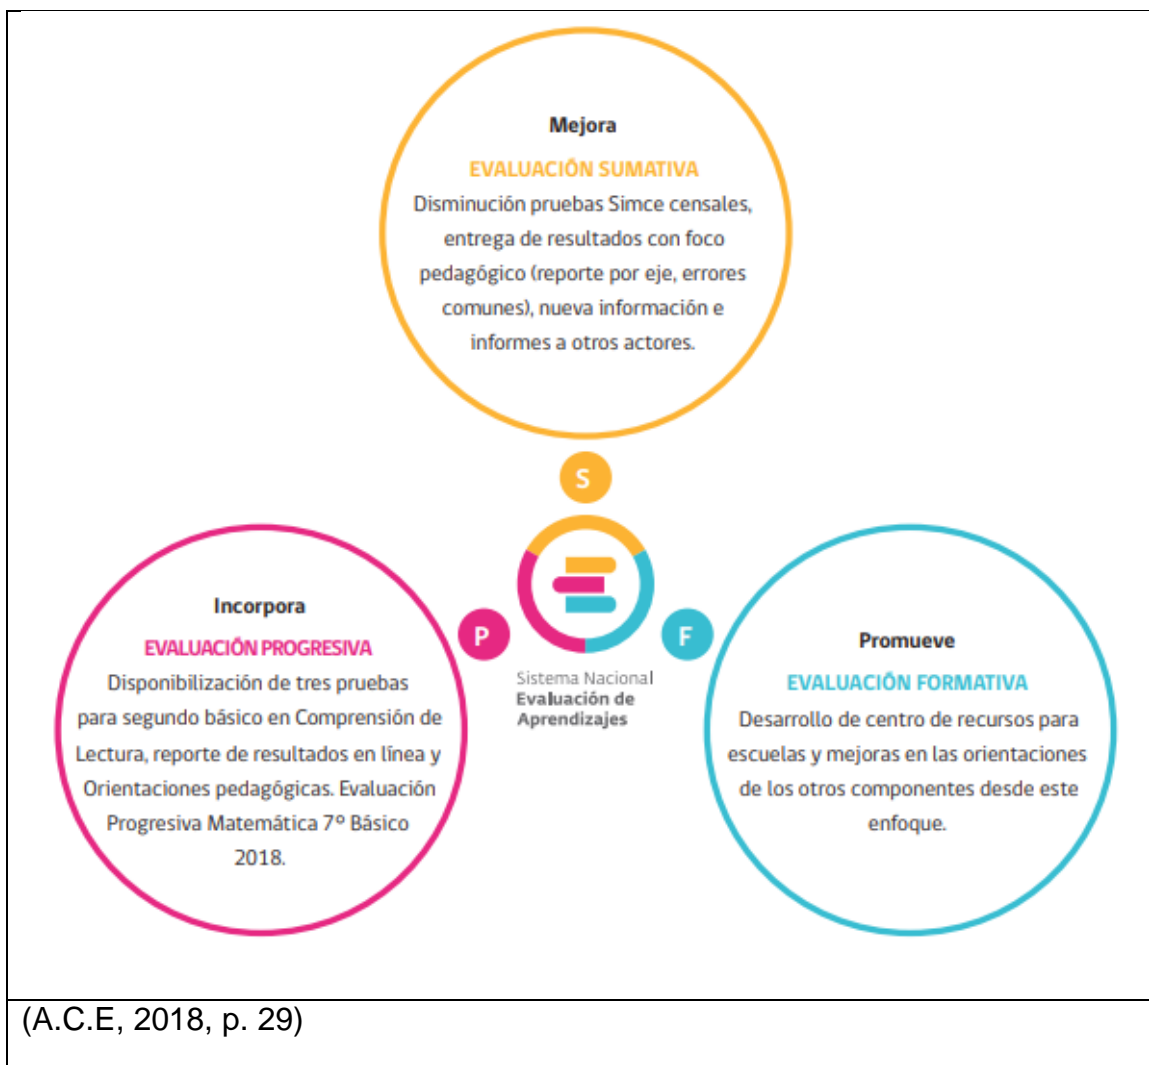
Mejora

EVALUACIÓN SUMATIVA

Disminución pruebas Simce censales, entrega de resultados con foco pedagógico (reporte por eje, errores comunes), nueva información e informes a otros actores.

S

Incorpora

EVALUACIÓN PROGRESIVA

Disponibilización de tres pruebas para segundo básico en Comprensión de Lectura, reporte de resultados en línea y Orientaciones pedagógicas. Evaluación Progresiva Matemática 7° Básico 2018.

P

Sistema Nacional
Evaluación de Aprendizajes

F

Promueve

EVALUACIÓN FORMATIVA

Desarrollo de centro de recursos para escuelas y mejoras en las orientaciones de los otros componentes desde este enfoque.

(A.C.E, 2018, p. 29)